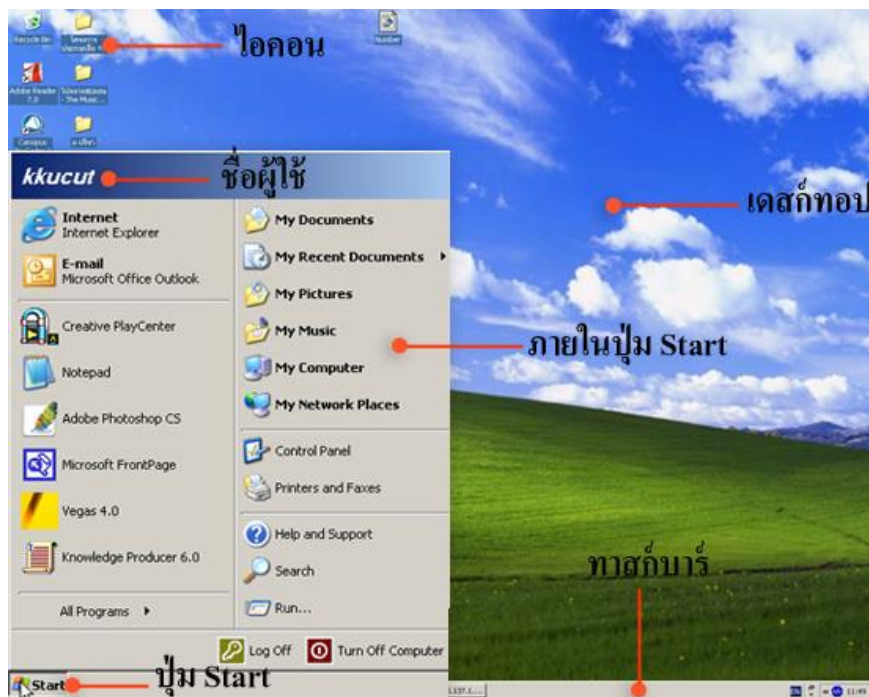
Recycle Bin

Number

Adobe Reader 7.0

Campus

ไอคอน

kkucut

ชื่อผู้ใช้

เดสก์ทอป

Internet
Internet Explorer

E-mail
Microsoft Office Outlook

Creative PlayCenter

Notepad

Adobe Photoshop CS

Microsoft FrontPage

Vegas 4.0

Knowledge Producer 6.0

All Programs

My Documents

My Recent Documents

My Pictures

My Music

My Computer

My Network Places

Control Panel

Printers and Faxes

Help and Support

Search

Run...

ภายในปุ่ม Start

ทาสก์บาร์

Log Off

Turn Off Computer

Start

ปุ่ม Start

11:49